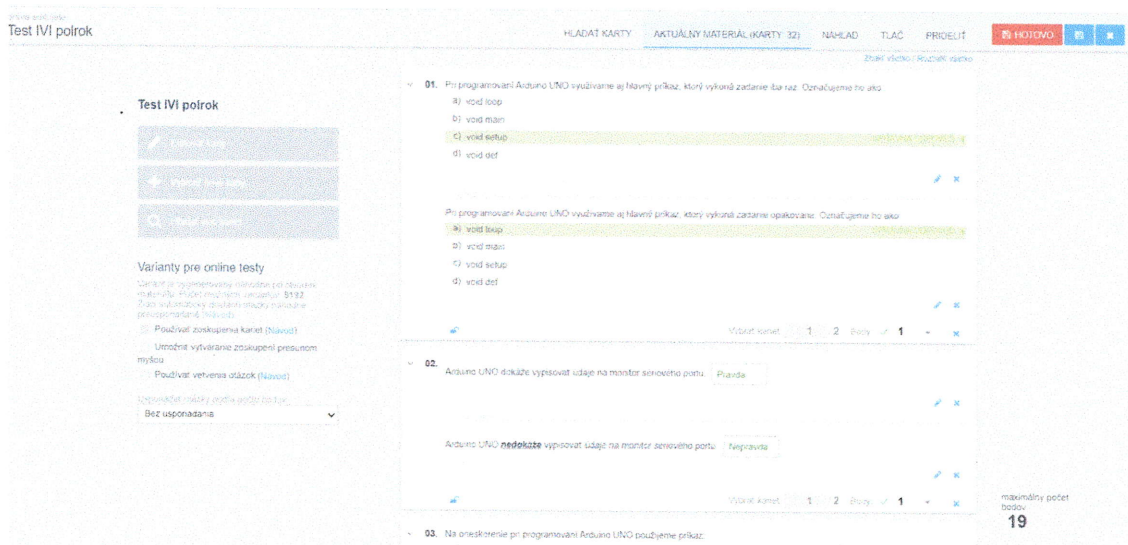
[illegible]
Test IVI polrok

HĽADAŤ KARTY   AKTUÁLNY MATERIÁL (KARTY: 32)   NÁHĽAD   TLAČ   PRIDELIŤ   HOTOVO

Zbaliť všetko | Rozbaliť všetko

Test IVI polrok

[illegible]

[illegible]

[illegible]

Varianty pre online testy

Varianty sa vygenerovali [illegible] počet možných variantov: 5192. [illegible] (Návod)

Používať zoskupenia kariet (Návod)

Umožniť vytváranie zoskupení presunom myšou

Používať vetvenia otázok (Návod)

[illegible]

Bez usporiadania

01. Pri programovaní Arduino UNO využívame aj hlavný príkaz, ktorý vykoná zadanie iba raz. Označujeme ho ako:
a) void loop
b) void main
c) void setup
d) void def

Pri programovaní Arduino UNO využívame aj hlavný príkaz, ktorý vykoná zadanie opakovane. Označujeme ho ako:
a) void loop
b) void main
c) void setup
d) void def

Vybrať kartu: 1 2 Body: 1

02. Arduino UNO dokáže vypisovať údaje na monitor sériového portu. Pravda

Arduino UNO **nedokáže** vypisovať údaje na monitor sériového portu. Nepravda

Vybrať kartu: 1 2 Body: 1

maximálny počet bodov
19

03. Na oneskorenie pri programovaní Arduino UNO použijeme príkaz: